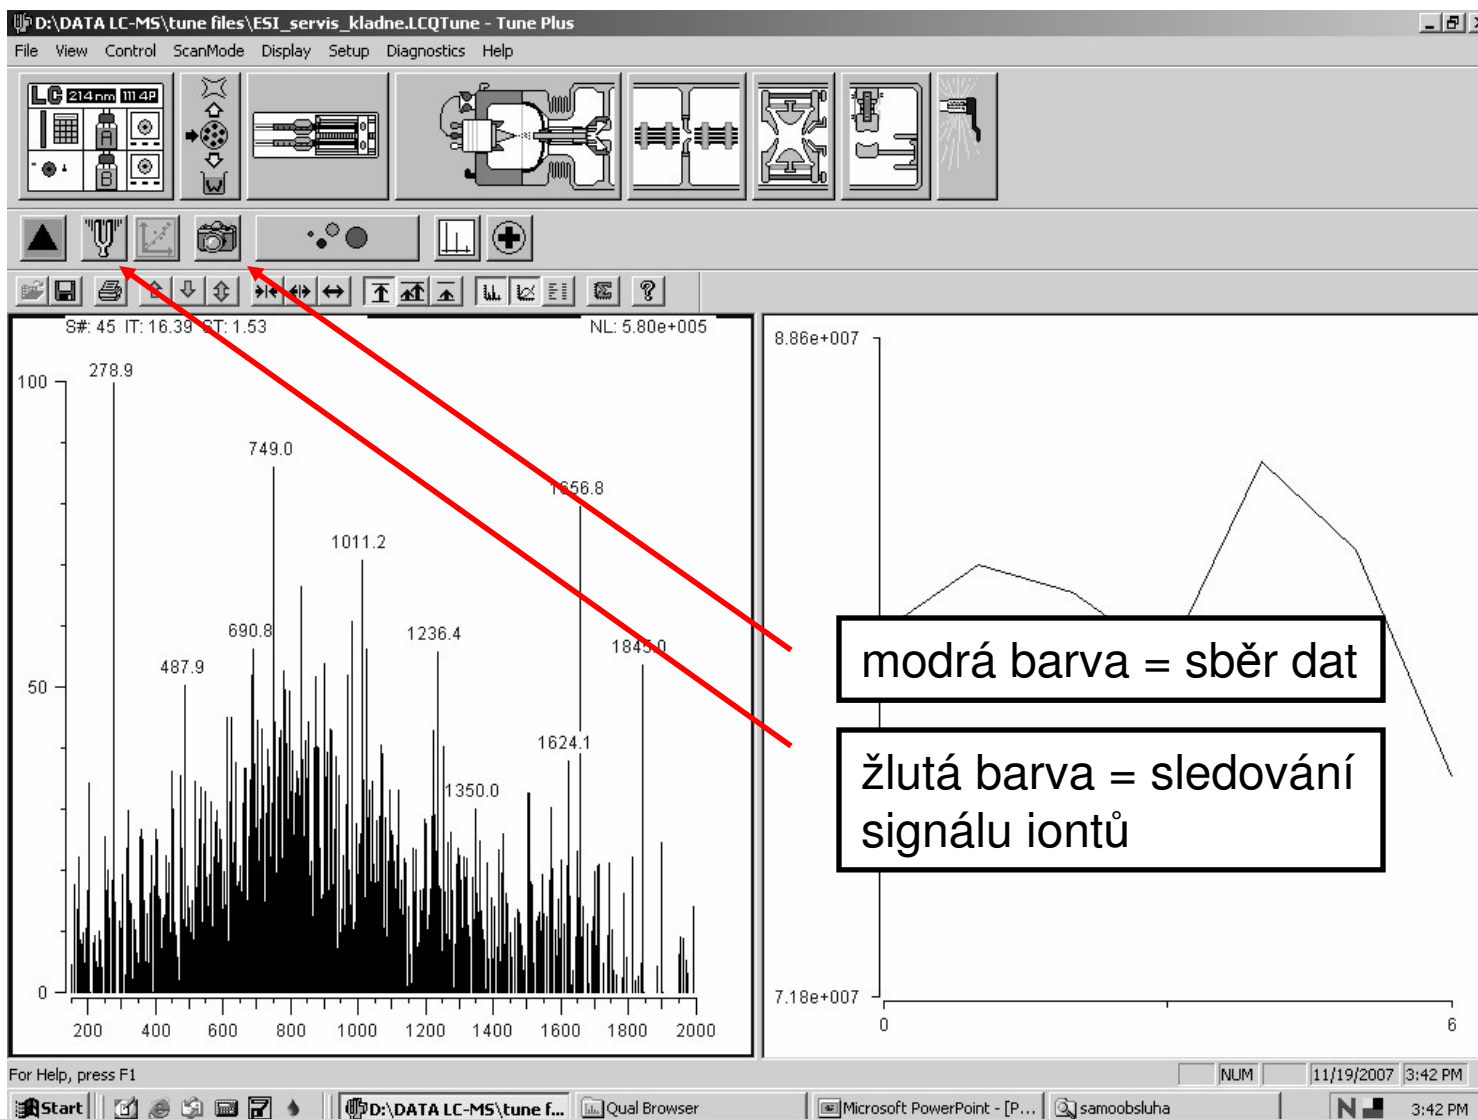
D:\DATA LC-MS\tune files\ESI_servis_kladne.LCQTune - Tune Plus

File View Control ScanMode Display Setup Diagnostics Help

LC 214nm 111 4P

A B W

S#: 45 IT: 16.39 ST: 1.53

NL: 5.80e+005

100

278.9

749.0

1656.8

1011.2

690.8

1236.4

1845.0

487.9

50

1624.1

1350.0

0

200 400 600 800 1000 1200 1400 1600 1800 2000

8.86e+007

7.18e+007

0

6

modrá barva = sběr dat

žlutá barva = sledování signálu iontů

For Help, press F1

NUM

11/19/2007 3:42 PM

Start

D:\DATA LC-MS\tune f...

Qual Browser

Microsoft PowerPoint - [P...

samoobsluha

3:42 PM